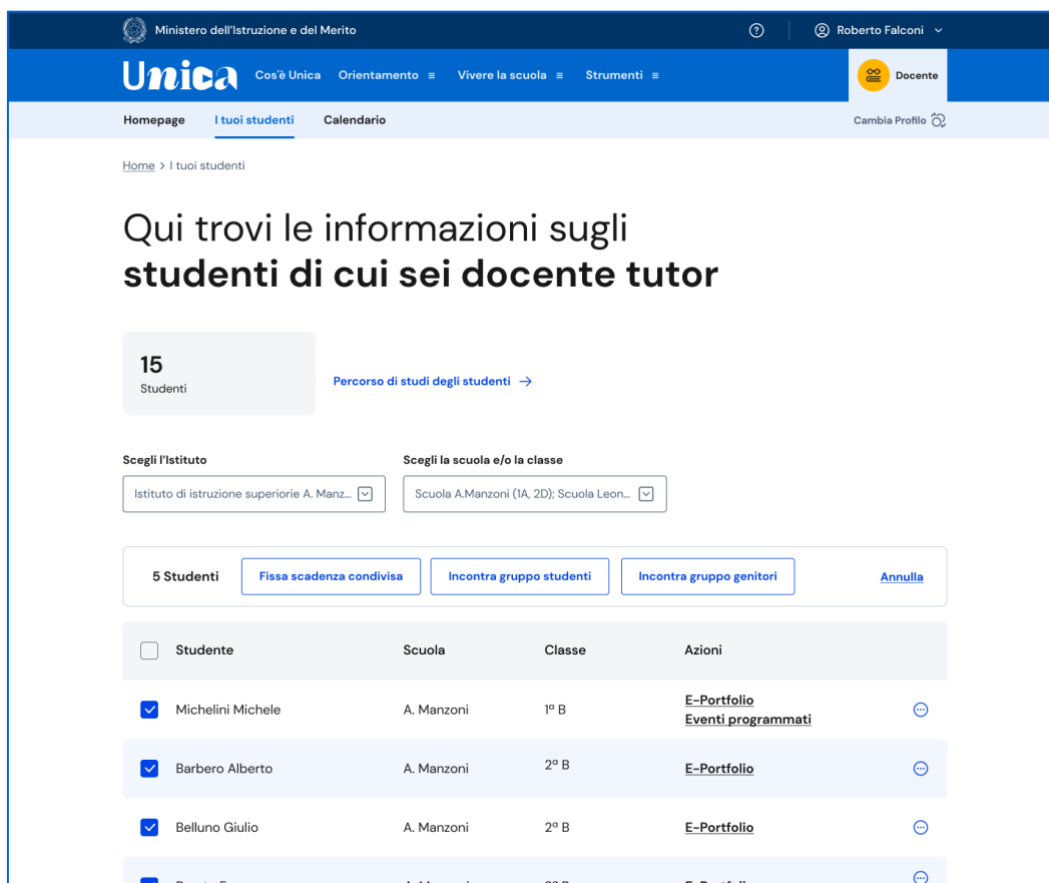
Ministero dell'Istruzione e del Merito

Roberto Falconi

Unica Cos'è Unica Orientamento ≡ Vivere la scuola ≡ Strumenti ≡

Docente

Homepage I tuoi studenti Calendario

Cambia Profilo

Home > I tuoi studenti

Qui trovi le informazioni sugli **studenti di cui sei docente tutor**

15
Studenti

Percorso di studi degli studenti →

Scegli l'Istituto
Istituto di istruzione superiore A. Manz...

Scegli la scuola e/o la classe
Scuola A.Manzoni (1A, 2D); Scuola Leon...

5 Studenti Fissa scadenza condivisa Incontra gruppo studenti Incontra gruppo genitori Annulla

| Studente | Scuola | Classe | Azioni |
|---|---|---|---|
| Michelini Michele | A. Manzoni | 1º B | E-Portfolio Eventi programmati |
| Barbero Alberto | A. Manzoni | 2º B | E-Portfolio |
| Belluno Giulio | A. Manzoni | 2º B | E-Portfolio |
| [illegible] | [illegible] | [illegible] | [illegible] |